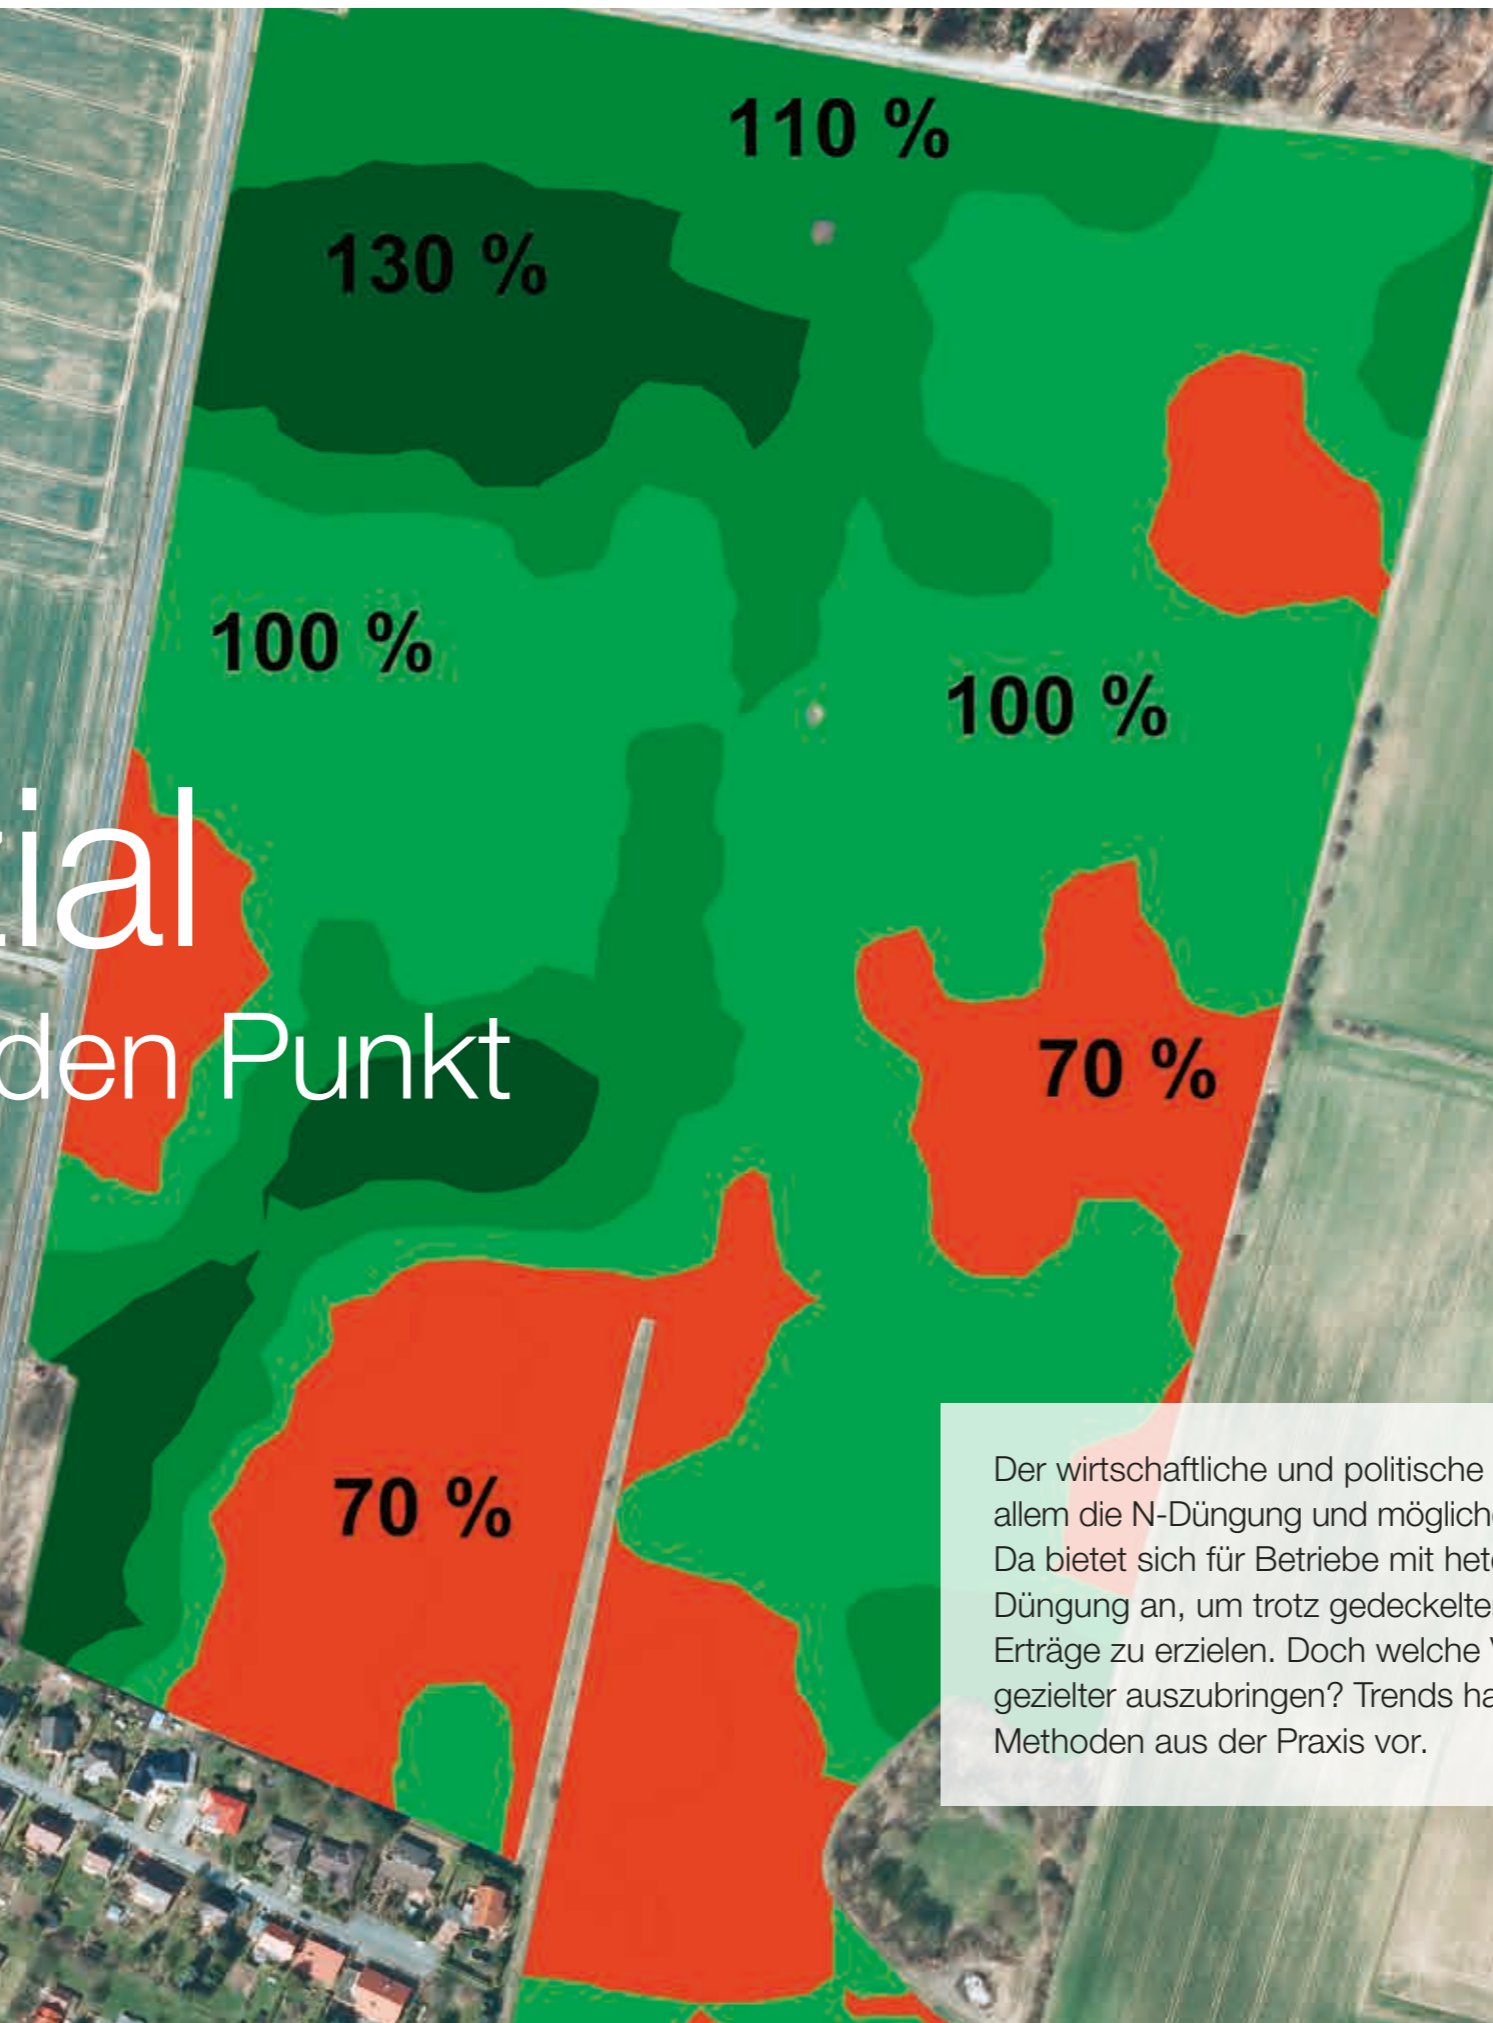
110 %

130 %

100 %

100 %

70 %

70 %

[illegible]ial

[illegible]den Punkt

Der wirtschaftliche und politische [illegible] allem die N-Düngung und möglich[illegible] Da bietet sich für Betriebe mit het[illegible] Düngung an, um trotz gedeckelte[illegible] Erträge zu erzielen. Doch welche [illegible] gezielter auszubringen? Trends ha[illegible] Methoden aus der Praxis vor.